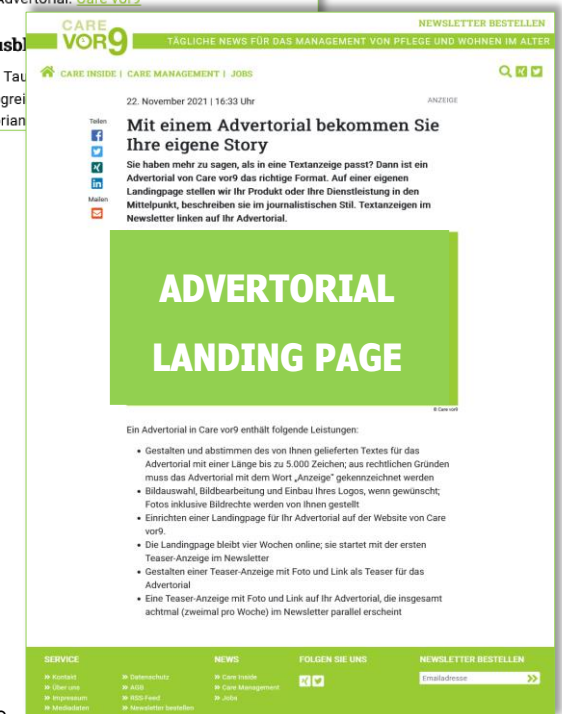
Advertorial. Care vor9

usbl

Tau
grei
rian

CARE vor9

NEWSLETTER BESTELLEN

TÄGLICHE NEWS FÜR DAS MANAGEMENT VON PFLEGE UND WOHNEN IM ALTER

CARE INSIDE | CARE MANAGEMENT | JOBS

22. November 2021 | 16:33 Uhr

ANZEIGE

Teilen

Mailen

Mit einem Advertorial bekommen Sie Ihre eigene Story

Sie haben mehr zu sagen, als in eine Textanzeige passt? Dann ist ein Advertorial von Care vor9 das richtige Format. Auf einer eigenen Landingpage stellen wir Ihr Produkt oder Ihre Dienstleistung in den Mittelpunkt, beschreiben sie im journalistischen Stil. Textanzeigen im Newsletter linken auf Ihr Advertorial.

ADVERTORIAL LANDING PAGE

© Care vor9

Ein Advertorial in Care vor9 enthält folgende Leistungen:

- Gestalten und abstimmen des von Ihnen gelieferten Textes für das Advertorial mit einer Länge bis zu 5.000 Zeichen; aus rechtlichen Gründen muss das Advertorial mit dem Wort „Anzeige" gekennzeichnet werden
- Bildauswahl, Bildbearbeitung und Einbau Ihres Logos, wenn gewünscht; Fotos inklusive Bildrechte werden von Ihnen gestellt
- Einrichten einer Landingpage für Ihr Advertorial auf der Website von Care vor9.
- Die Landingpage bleibt vier Wochen online; sie startet mit der ersten Teaser-Anzeige im Newsletter
- Gestalten einer Teaser-Anzeige mit Foto und Link als Teaser für das Advertorial
- Eine Teaser-Anzeige mit Foto und Link auf Ihr Advertorial, die insgesamt achtmal (zweimal pro Woche) im Newsletter parallel erscheint

SERVICE
» Kontakt
» Über uns
» Impressum
» Mediadaten

» Datenschutz
» AGB
» RSS-Feed
» Newsletter bestellen

NEWS
» Care Inside
» Care Management
» Jobs

FOLGEN SIE UNS

NEWSLETTER BESTELLEN
Emailadresse